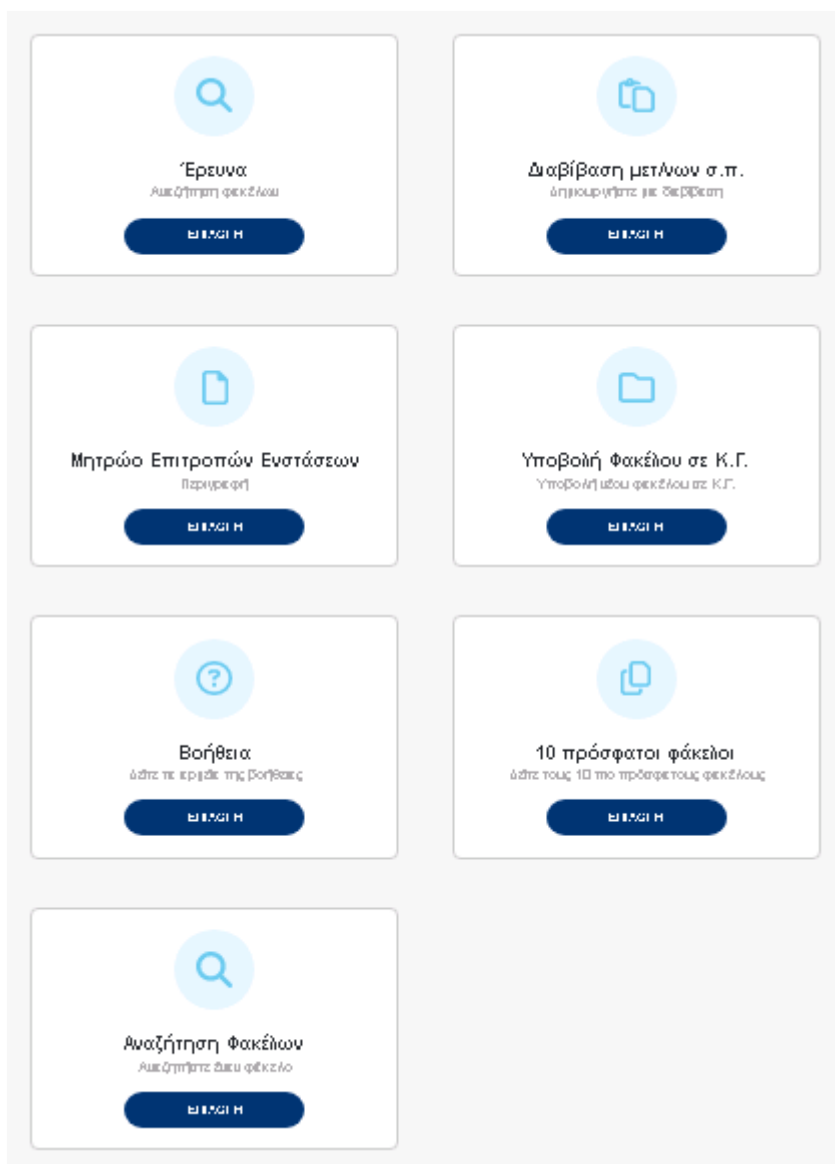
Έρευνα
Αναζήτηση φακέλου
ΕΠΙΛΟΓΗ

Διαβίβαση μετ/νων σ.π.
Δημιουργήστε με διαβίβαση
ΕΠΙΛΟΓΗ

Μητρώο Επιτροπών Ενστάσεων
Περιγραφή
ΕΠΙΛΟΓΗ

Υποβολή Φακέλου σε Κ.Γ.
Υποβολή νέου φακέλου σε Κ.Γ.
ΕΠΙΛΟΓΗ

Βοήθεια
Δείτε τα αρχεία της βοήθειας
ΕΠΙΛΟΓΗ

10 πρόσφατοι φάκελοι
Δείτε τους 10 πιο πρόσφατους φακέλους
ΕΠΙΛΟΓΗ

Αναζήτηση Φακέλων
Αναζητήστε έναν φάκελο
ΕΠΙΛΟΓΗ